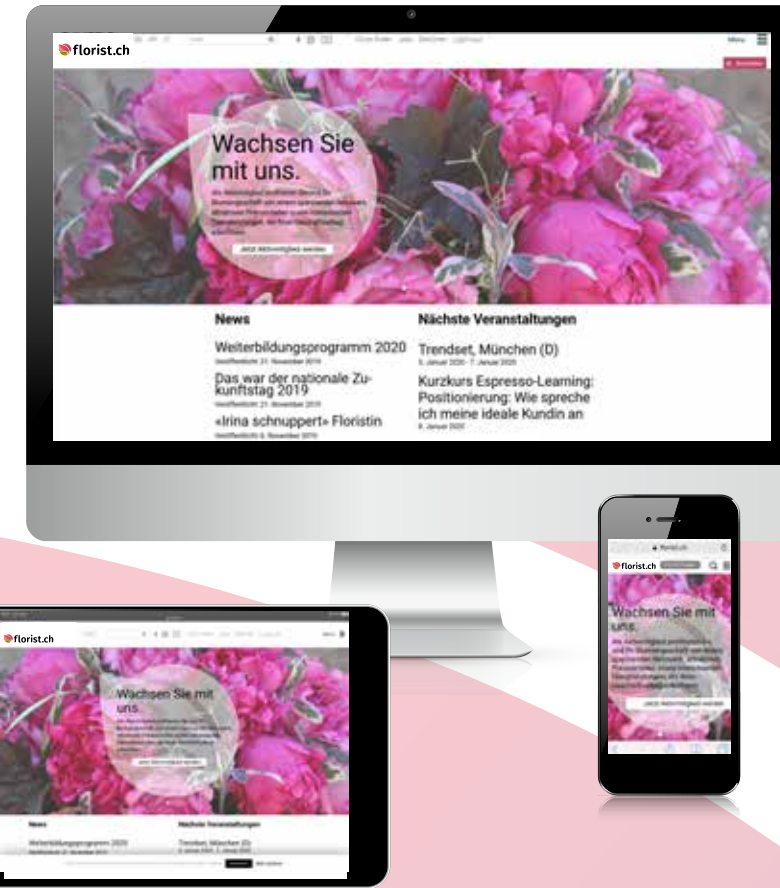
florist.ch

Menu

Wachsen Sie mit uns.

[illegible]

Jetzt Mitmitglied werden

News

Weiterbildungsprogramm 2020
Veröffentlicht: 21. November 2019

Das war der nationale Zukunftstag 2019
Veröffentlicht: 21. November 2019

«Irina schnuppert» Floristin
Veröffentlicht: 6. November 2019

Nächste Veranstaltungen

Trendset, München (D)
5. Januar 2020 - 7. Januar 2020

Kurzkurs Espresso-Learning: Positionierung: Wie spreche ich meine ideale Kundin an
8. Januar 2020

florist.ch

Wachsen Sie mit uns.

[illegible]

Jetzt Mitmitglied werden

News

Weiterbildungsprogramm 2020

Nächste Veranstaltungen

Trendset, München (D)

florist.ch

Wachsen Sie mit uns.

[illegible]

Jetzt Mitmitglied werden